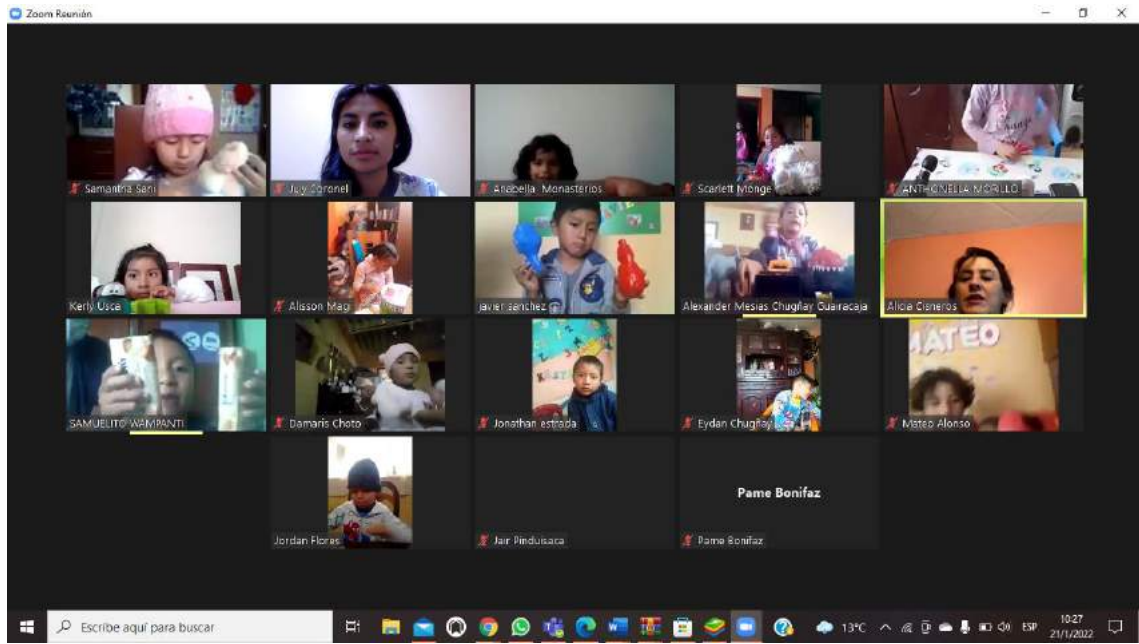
Zoom Reunión

Samantha Sani

July Coronel

Anabella Monasterios

Scarlett Monge

ANTHONELLA MORILLO

Kerly Usca

Alisson Mag

Javier Sanchez

Alexander Mesias Chugñay Guaracaja

Alicia Cisneros

SAMUELITO WAMPANTI

Damaris Choto

Jonathan estrada

Eydan Chugñay

MATEO

Mateo Alonso

Jordan Flores

Jair Pinduisaca

Pame Bonifaz

Pame Bonifaz

Escribe aquí para buscar

13°C

ESP

10:27
21/1/2022